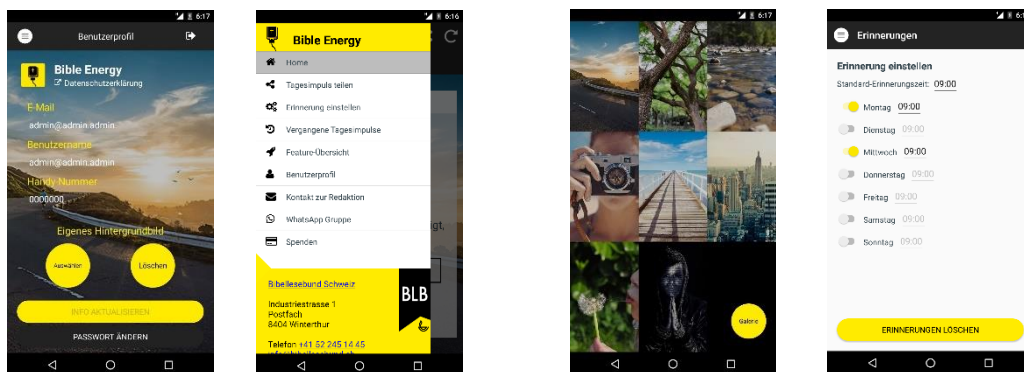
6:17
Benutzerprofil
Bible Energy
Datenschutzerklärung
E-Mail
admin@admin.admin
Benutzername
admin@admin.admin
Handy Nummer
0000000
Eigenes Hintergrundbild
Auswählen
Löschen
INFO AKTUALISIEREN
PASSWORT ÄNDERN

6:16
Bible Energy
Home
Tagesimpulse teilen
Erinnerung einstellen
Vergangene Tagesimpulse
Feature-Übersicht
Benutzerprofil
Kontakt zur Redaktion
WhatsApp Gruppe
Spenden
Bibellesebund Schweiz
Industriestrasse 1
Postfach
8404 Winterthur
BLB
Telefon +41 52 245 14 45
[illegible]

6:17
Galerie

6:17
Erinnerungen
Erinnerung einstellen
Standard-Erinnerungszeit: 09:00
Montag 09:00
Dienstag 09:00
Mittwoch 09:00
Donnerstag 09:00
Freitag 09:00
Samstag 09:00
Sonntag 09:00
ERINNERUNGEN LÖSCHEN